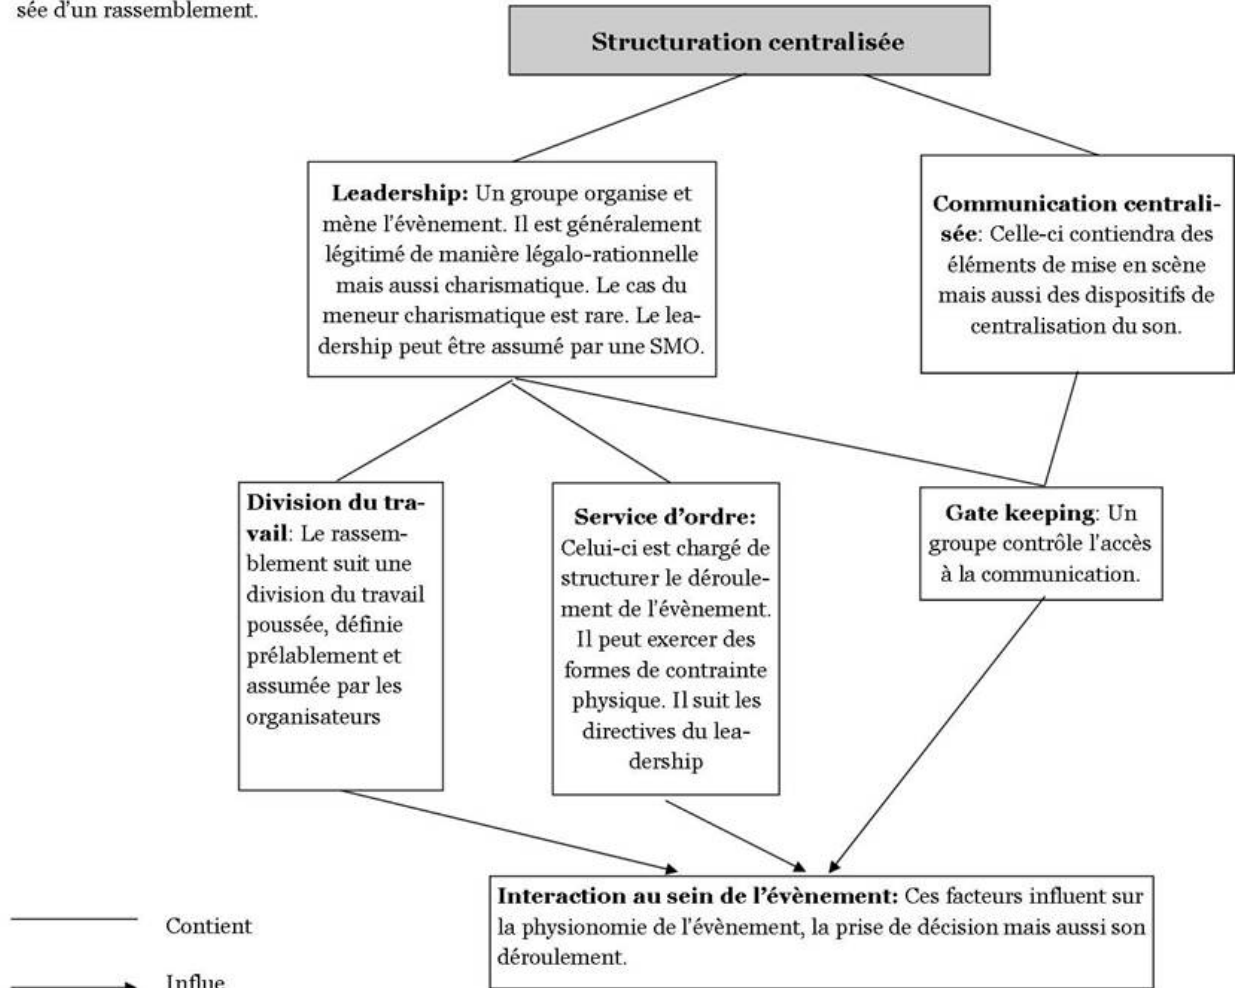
sée d'un rassemblement.

Structuration centralisée

**Leadership:** Un groupe organise et mène l'évènement. Il est généralement légitimé de manière légalo-rationnelle mais aussi charismatique. Le cas du meneur charismatique est rare. Le leadership peut être assumé par une SMO.

**Communication centralisée**: Celle-ci contiendra des éléments de mise en scène mais aussi des dispositifs de centralisation du son.

**Division du travail**: Le rassemblement suit une division du travail poussée, définie préalablement et assumée par les organisateurs

**Service d'ordre:** Celui-ci est chargé de structurer le déroulement de l'évènement. Il peut exercer des formes de contrainte physique. Il suit les directives du leadership

**Gate keeping**: Un groupe contrôle l'accès à la communication.

**Interaction au sein de l'évènement:** Ces facteurs influent sur la physionomie de l'évènement, la prise de décision mais aussi son déroulement.

Contient

Influe